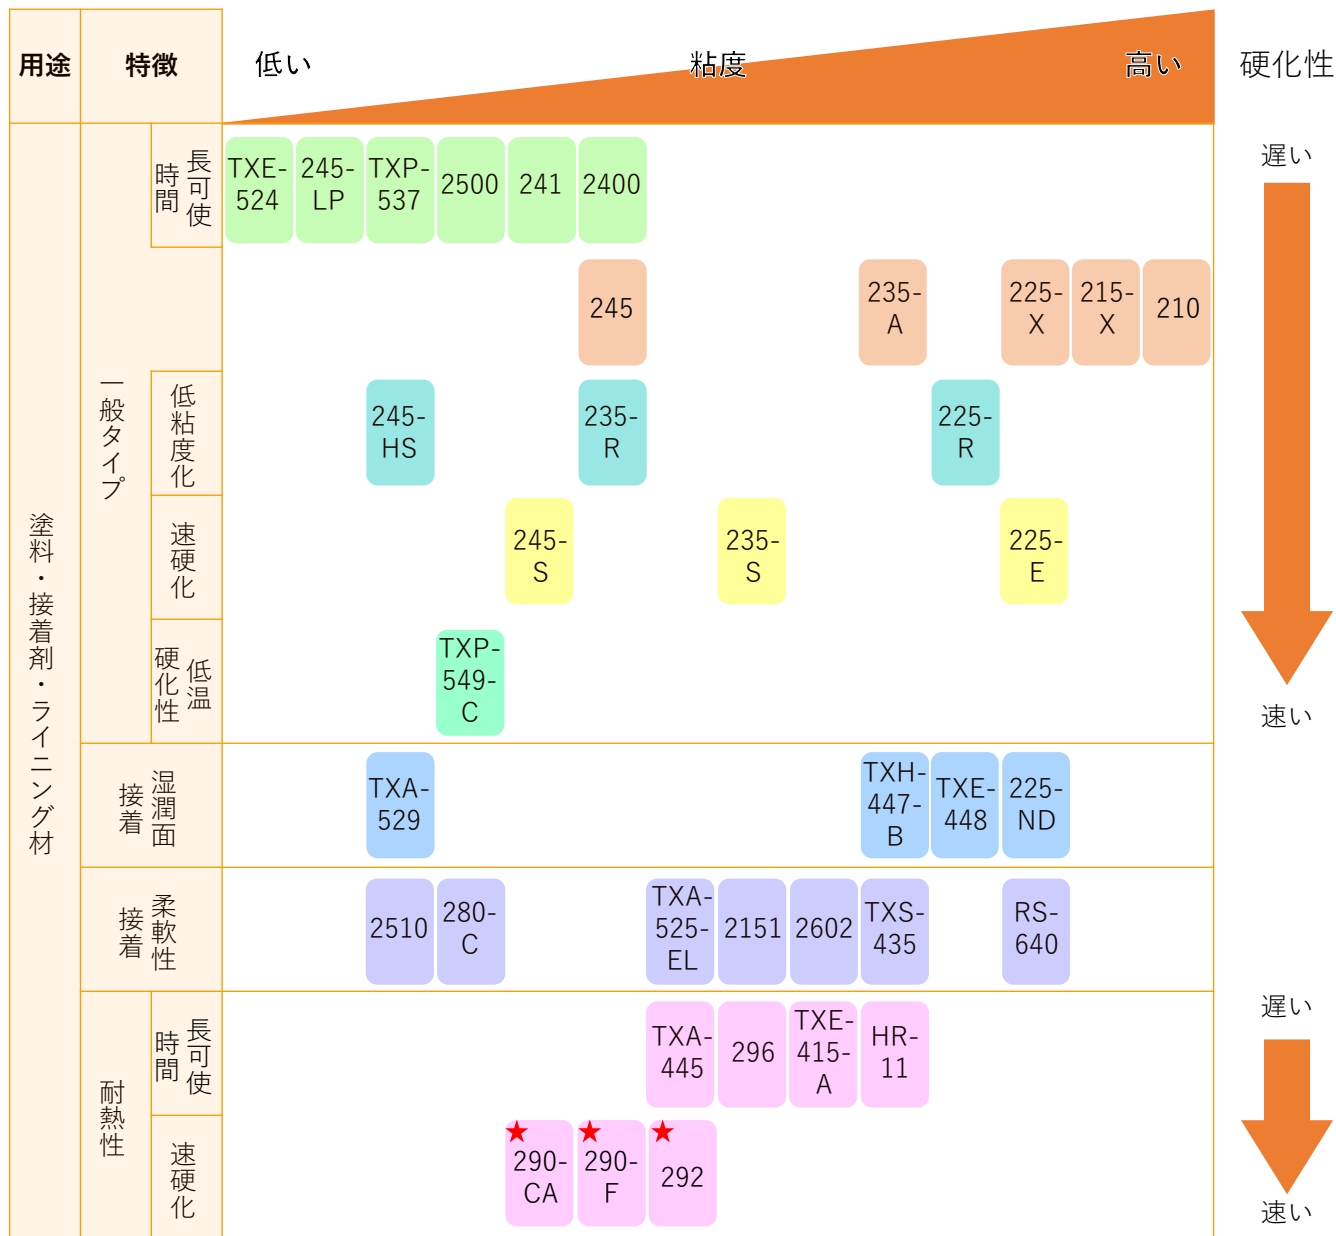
| 用途 | 特徴 | | 低い 粘度 高い | 硬化性 |
|---|---|---|---|---|
| 塗料・接着剤・ライニング材 | 一般タイプ | 長可使時間 | TXE-524, 245-LP, TXP-537, 2500, 241, 2400 | 遅い |
| | | | 245, 235-A, 225-X, 215-X, 210 | |
| | | 低粘度化 | 245-HS, 235-R, 225-R | |
| | | 速硬化 | 245-S, 235-S, 225-E | |
| | | 低温硬化性 | TXP-549-C | 速い |
| | 湿潤面接着 | | TXA-529, TXH-447-B, TXE-448, 225-ND | |
| | 柔軟性接着 | | 2510, 280-C, TXA-525-EL, 2151, 2602, TXS-435, RS-640 | |
| | 耐熱性 | 長可使時間 | TXA-445, 296, TXE-415-A, HR-11 | 遅い |
| | | 速硬化 | ★290-CA, ★290-F, ★292 | 速い |